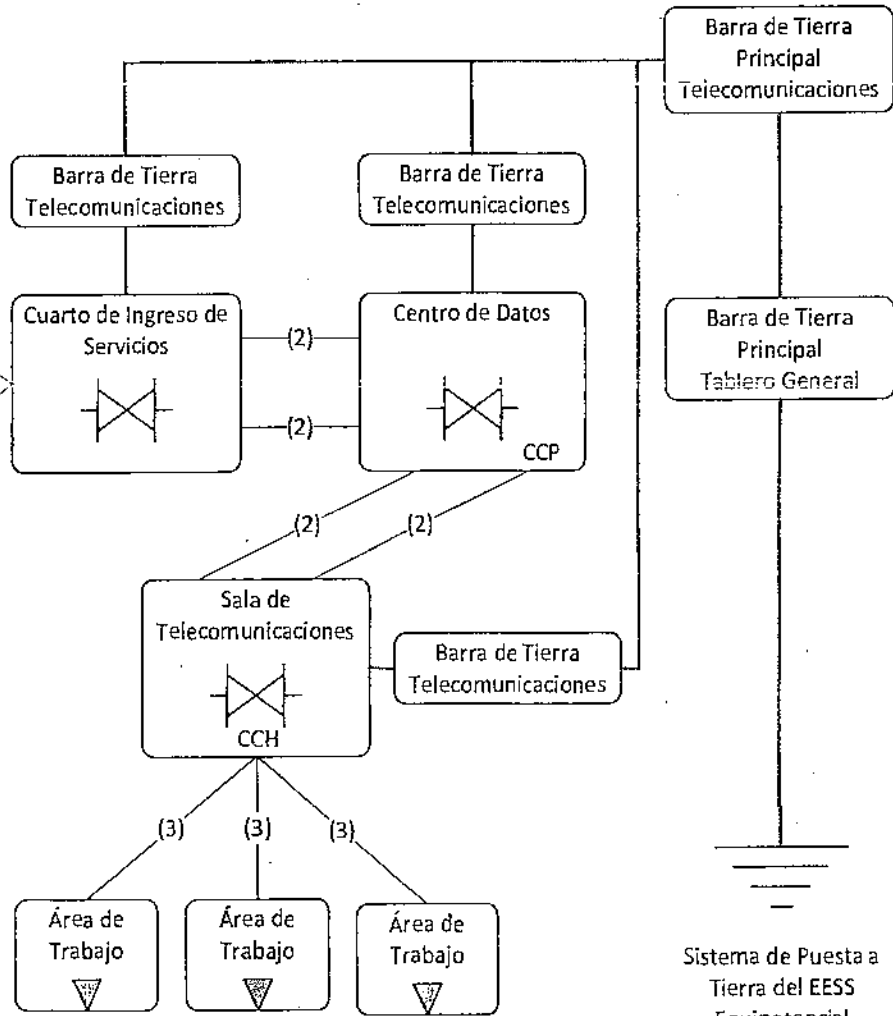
Barra de Tierra Principal Telecomunicaciones

Barra de Tierra Telecomunicaciones

Barra de Tierra Telecomunicaciones

Cuarto de Ingreso de Servicios

(2)

(2)

Centro de Datos

CCP

Barra de Tierra Principal Tablero General

(2)

(2)

Sala de Telecomunicaciones

CCH

Barra de Tierra Telecomunicaciones

(3)

(3)

(3)

Área de Trabajo

Área de Trabajo

Área de Trabajo

Sistema de Puesta a Tierra del EESS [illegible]